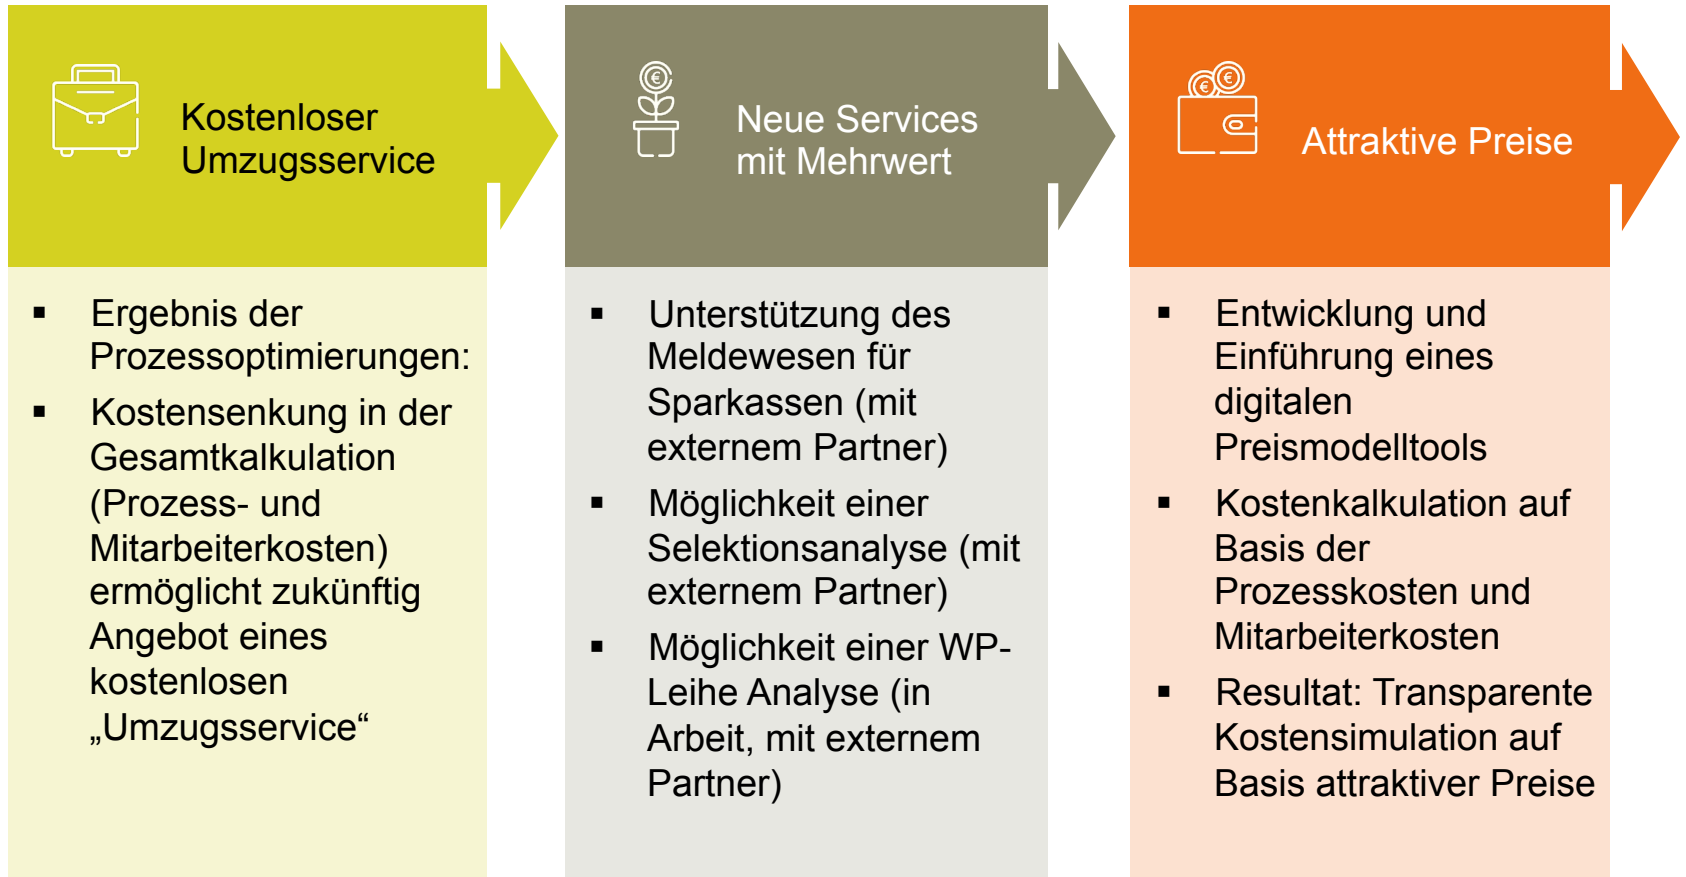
Kostenloser Umzugsservice

- Ergebnis der Prozessoptimierungen:
- Kostensenkung in der Gesamtkalkulation (Prozess- und Mitarbeiterkosten) ermöglicht zukünftig Angebot eines kostenlosen „Umzugsservice“

Neue Services mit Mehrwert

- Unterstützung des Meldewesen für Sparkassen (mit externem Partner)
- Möglichkeit einer Selektionsanalyse (mit externem Partner)
- Möglichkeit einer WP-Leihe Analyse (in Arbeit, mit externem Partner)

Attraktive Preise

- Entwicklung und Einführung eines digitalen Preismodelltools
- Kostenkalkulation auf Basis der Prozesskosten und Mitarbeiterkosten
- Resultat: Transparente Kostensimulation auf Basis attraktiver Preise